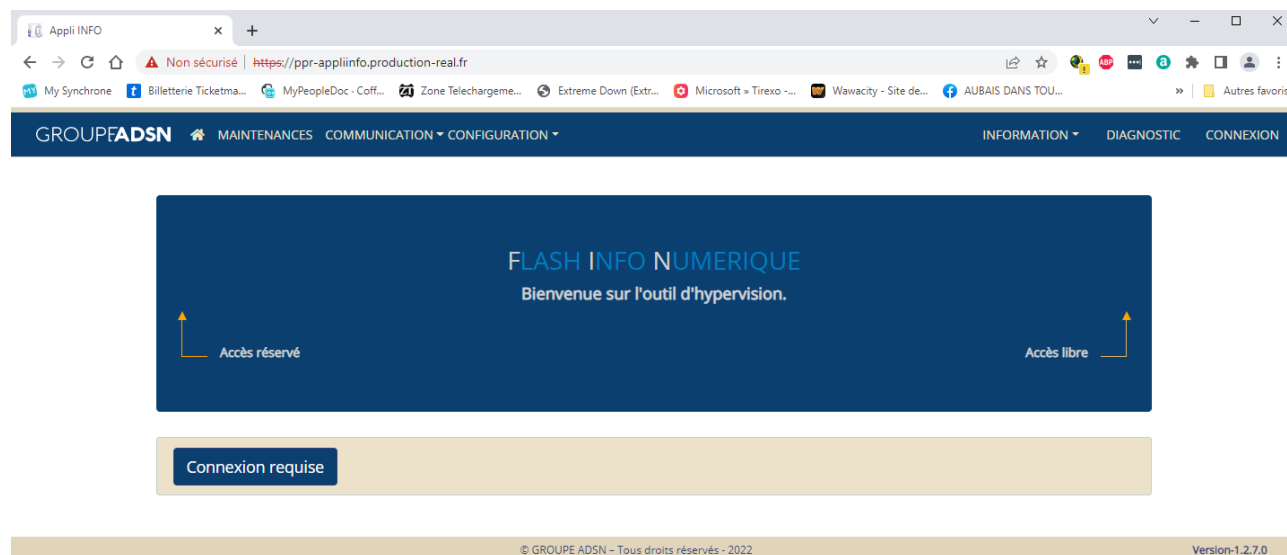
Appli INFO

Non sécurisé | https://ppr-appliinfo.production-real.fr

My Synchrone
Billetterie Ticketma...
MyPeopleDoc · Coff...
Zone Telechargeme...
Extreme Down (Extr...
Microsoft » Tirexo -...
Wawacity - Site de...
AUBAIS DANS TOU...
»
Autres favoris

GROUPEADSN
MAINTENANCES
COMMUNICATION
CONFIGURATION
INFORMATION
DIAGNOSTIC
CONNEXION

FLASH INFO NUMERIQUE
Bienvenue sur l'outil d'hypervision.

Accès réservé
Accès libre

Connexion requise

© GROUPE ADSN – Tous droits réservés - 2022
Version-1.2.7.0